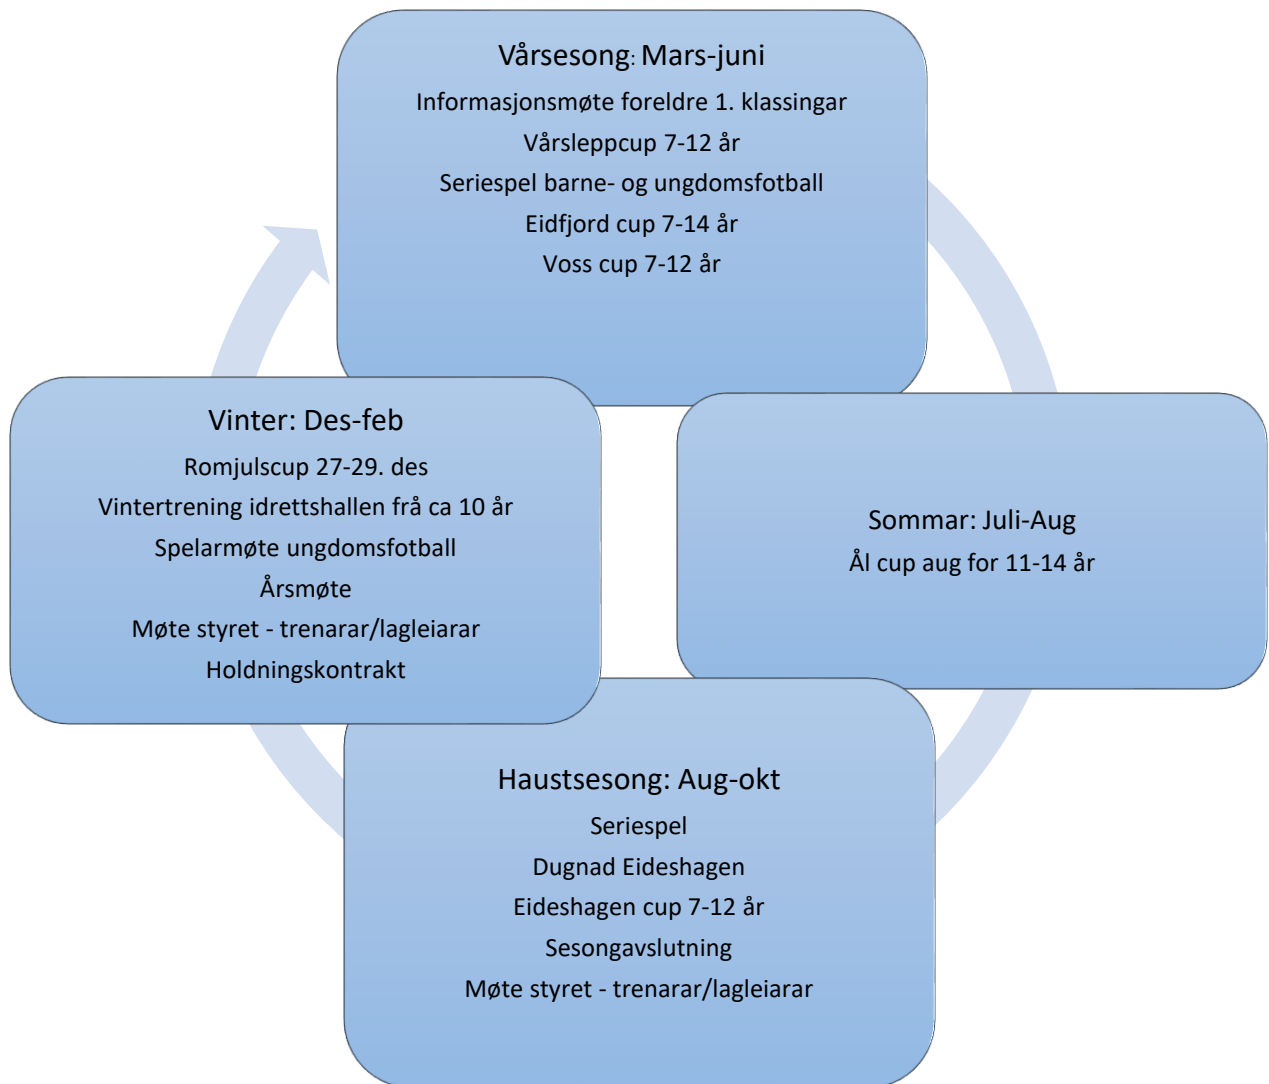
Vårsesong: Mars-juni

Informasjonsmøte foreldre 1. klassingar

Vårsleppcup 7-12 år

Seriespel barne- og ungdomsfotball

Eidfjord cup 7-14 år

Voss cup 7-12 år

Vinter: Des-feb

Romjulscup 27-29. des

Vintertrening idrettshallen frå ca 10 år

Spelarmøte ungdomsfotball

Årsmøte

Møte styret - trenarar/lagleiarar

Holdningskontrakt

Sommar: Juli-Aug

Ål cup aug for 11-14 år

Haustsesong: Aug-okt

Seriespel

Dugnad Eideshagen

Eideshagen cup 7-12 år

Sesongavslutning

Møte styret - trenarar/lagleiarar